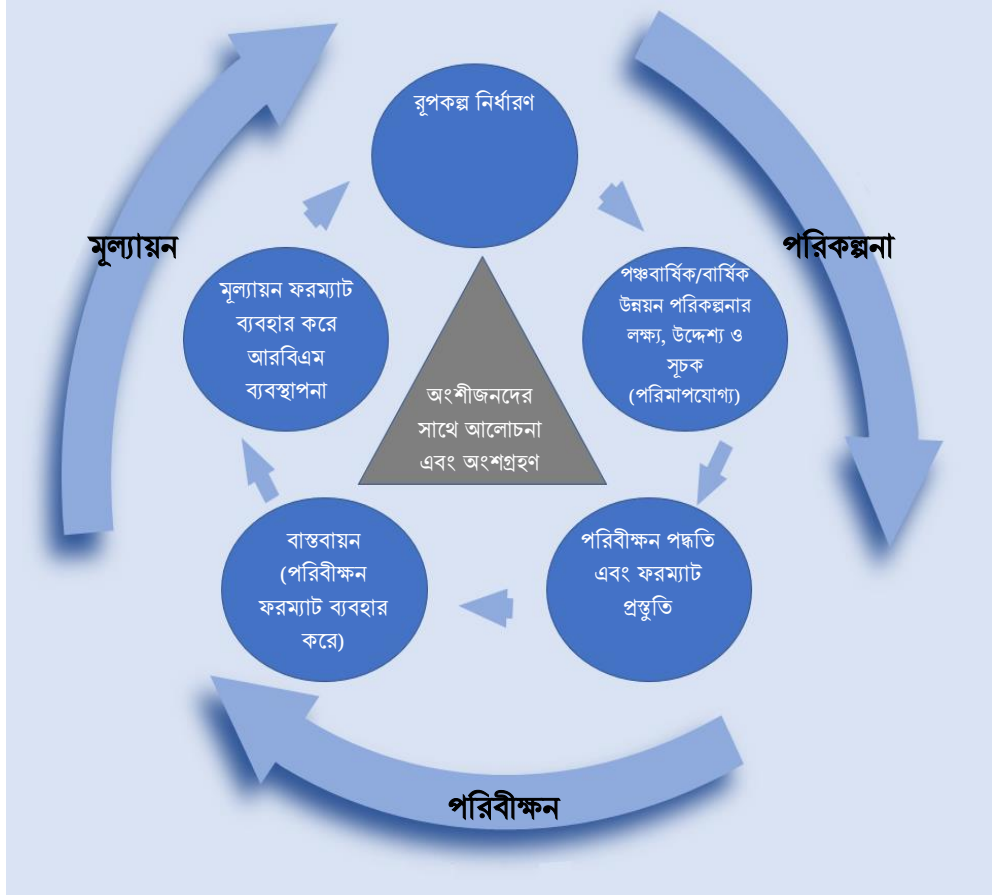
রূপকল্প নির্ধারণ

পরিকল্পনা

পঞ্চবার্ষিক/বার্ষিক উন্নয়ন পরিকল্পনার লক্ষ্য, উদ্দেশ্য ও সূচক (পরিমাপযোগ্য)

মূল্যায়ন

মূল্যায়ন ফরম্যাট ব্যবহার করে আরবিএম ব্যবস্থাপনা

অংশীজনদের সাথে আলোচনা এবং অংশগ্রহণ

পরিবীক্ষন পদ্ধতি এবং ফরম্যাট প্রস্তুতি

বাস্তবায়ন (পরিবীক্ষন ফরম্যাট ব্যবহার করে)

পরিবীক্ষন